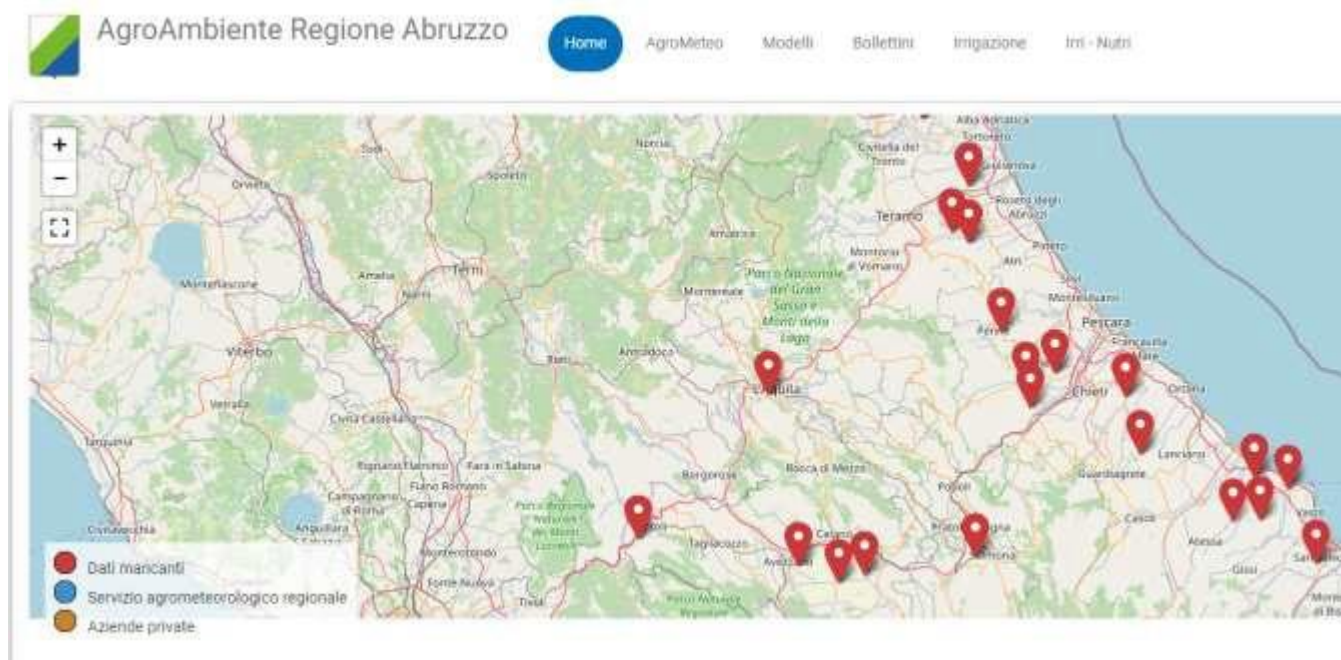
AgroAmbiente Regione Abruzzo

Home AgroMeteo Modelli Bollettini Irrigazione Irri - Nutri

+
−

Alba Adriatica
Tortoreto
Civitella del Tronto
Giulianova
Roseto degli Abruzzi
Teramo
Norcia
Todi
Spoleto
Orvieto
Amatrice
Montorio al Vomano
Pineto
Atri
Parco Nazionale del Gran Sasso e Monti della Laga
Montesilvano
Montefiascone
Amelia
Terni
Narni
Montereale
Pescara
Francavilla al Mare
Viterbo
Rieti
Antrodoco
Penne
L'Aquila
Chieti
Ortona
Vetralla
Civita Castellana
Tarquinia
Lanciano
Rignano Flaminio
Fara in Sabina
Borgorose
Rocca di Mezzo
Guardiagrele
Campagnano di Roma
Fiano Romano
Capena
Popoli
Civitavecchia
Anguillara Sabazia
Parco Regionale Naturale dei Monti Lucretili
Tagliacozzo
Avezzano
Celano
Sulmona
Casoli
Atessa
Vasto
Monterotondo
Fonte Nuova
Tivoli
Gissi
San Salvo

Dati mancanti
Servizio agrometeorologico regionale
Aziende private